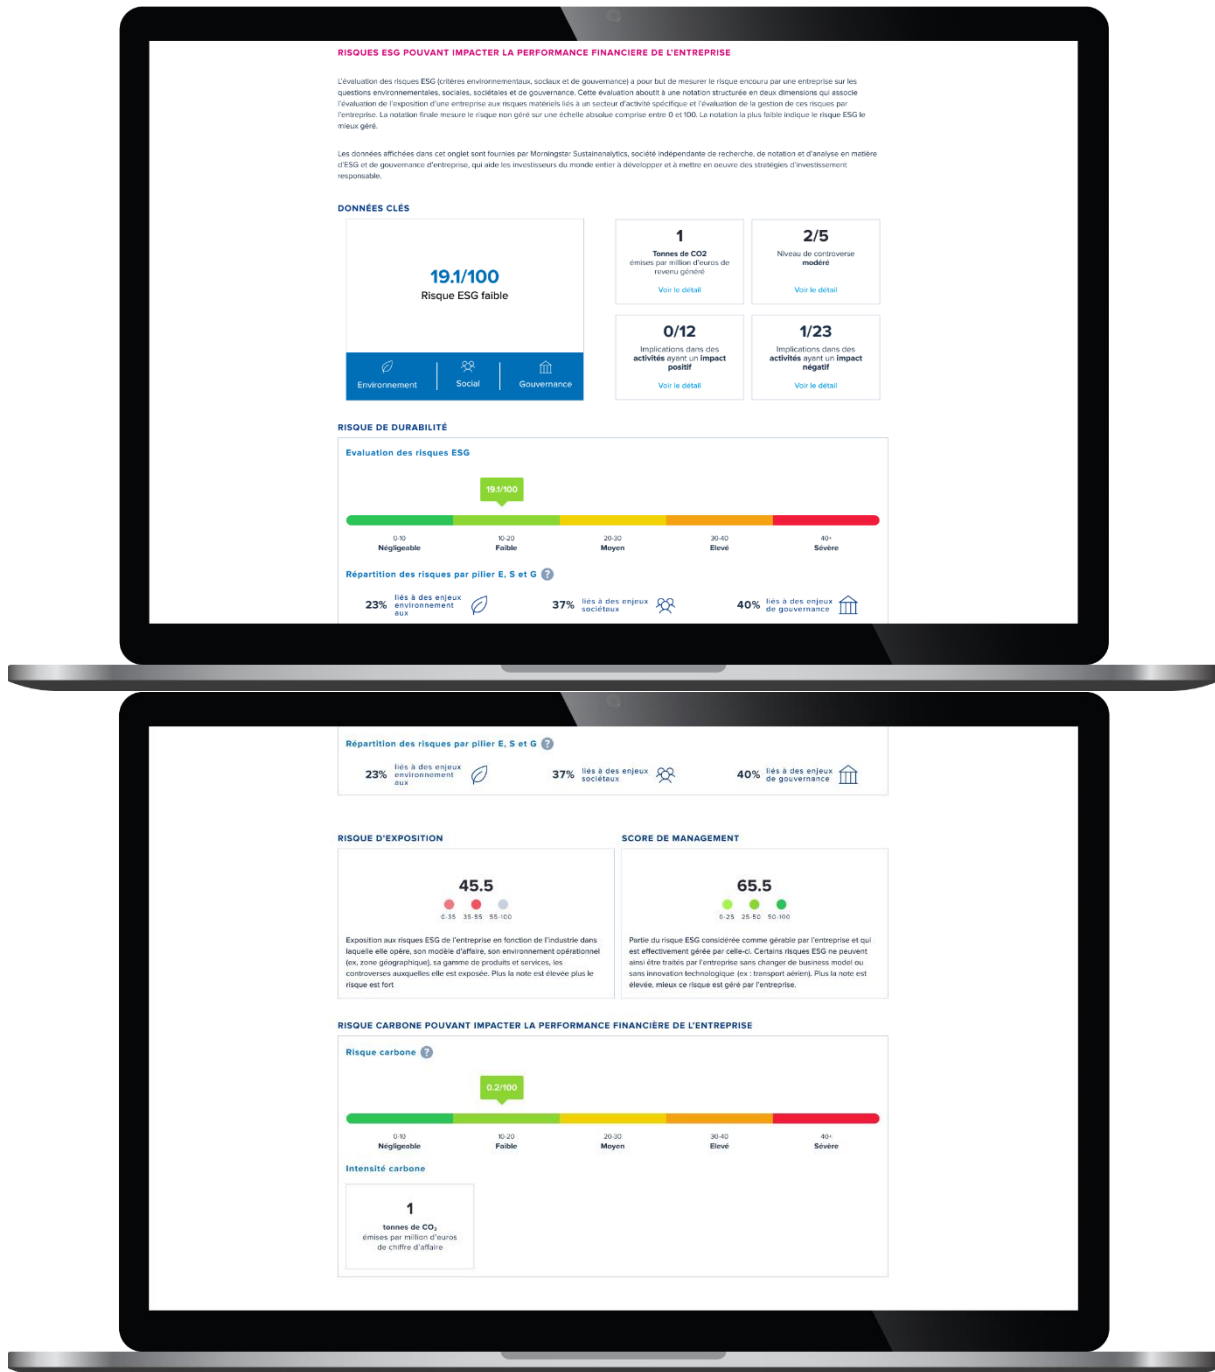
RISQUES ESG POUVANT IMPACTER LA PERFORMANCE FINANCIERE DE L'ENTREPRISE

L'évaluation des risques ESG (critères environnementaux, sociaux et de gouvernance) a pour but de mesurer le risque encouru par une entreprise sur les questions environnementales, sociales, sociétales et de gouvernance. Cette évaluation aboutit à une notation structurée en deux dimensions qui associe l'évaluation de l'exposition d'une entreprise aux risques matériels liés à un secteur d'activité spécifique et l'évaluation de la gestion de ces risques par l'entreprise. La notation finale mesure le risque non géré sur une échelle absolue comprise entre 0 et 100. La notation la plus faible indique le risque ESG le mieux géré.

Les données affichées dans cet onglet sont fournies par Morningstar Sustainalytics, société indépendante de recherche, de notation et d'analyse en matière d'ESG et de gouvernance d'entreprise, qui aide les investisseurs du monde entier à développer et à mettre en oeuvre des stratégies d'investissement responsable.

DONNÉES CLÉS

19.1/100
Risque ESG faible

Environnement | Social | Gouvernance

1
Tonnes de CO2 émises par million d'euros de revenu généré
Voir le détail

2/5
Niveau de controverse modéré
Voir le détail

0/12
Implications dans des activités ayant un impact positif
Voir le détail

1/23
Implications dans des activités ayant un impact négatif
Voir le détail

RISQUE DE DURABILITÉ

Evaluation des risques ESG

19.1/100

0-10 Négligeable
10-20 Faible
20-30 Moyen
30-40 Elevé
40+ Sévère

Répartition des risques par pilier E, S et G ?

23% liés à des enjeux environnementaux
37% liés à des enjeux sociétaux
40% liés à des enjeux de gouvernance

Répartition des risques par pilier E, S et G ?

23% liés à des enjeux environnementaux
37% liés à des enjeux sociétaux
40% liés à des enjeux de gouvernance

RISQUE D'EXPOSITION

45.5
0-35 35-55 55-100

Exposition aux risques ESG de l'entreprise en fonction de l'industrie dans laquelle elle opère, son modèle d'affaire, son environnement opérationnel (ex, zone géographique), sa gamme de produits et services, les controverses auxquelles elle est exposée. Plus la note est élevée plus le risque est fort

SCORE DE MANAGEMENT

65.5
0-25 25-50 50-100

Partie du risque ESG considérée comme gérable par l'entreprise et qui est effectivement gérée par celle-ci. Certains risques ESG ne peuvent ainsi être traités par l'entreprise sans changer de business model ou sans innovation technologique (ex : transport aérien). Plus la note est élevée, mieux ce risque est géré par l'entreprise.

RISQUE CARBONE POUVANT IMPACTER LA PERFORMANCE FINANCIÈRE DE L'ENTREPRISE

Risque carbone ?

0.2/100

0-10 Négligeable
10-20 Faible
20-30 Moyen
30-40 Elevé
40+ Sévère

Intensité carbone

1
tonnes de $CO_2$ émises par million d'euros de chiffre d'affaire